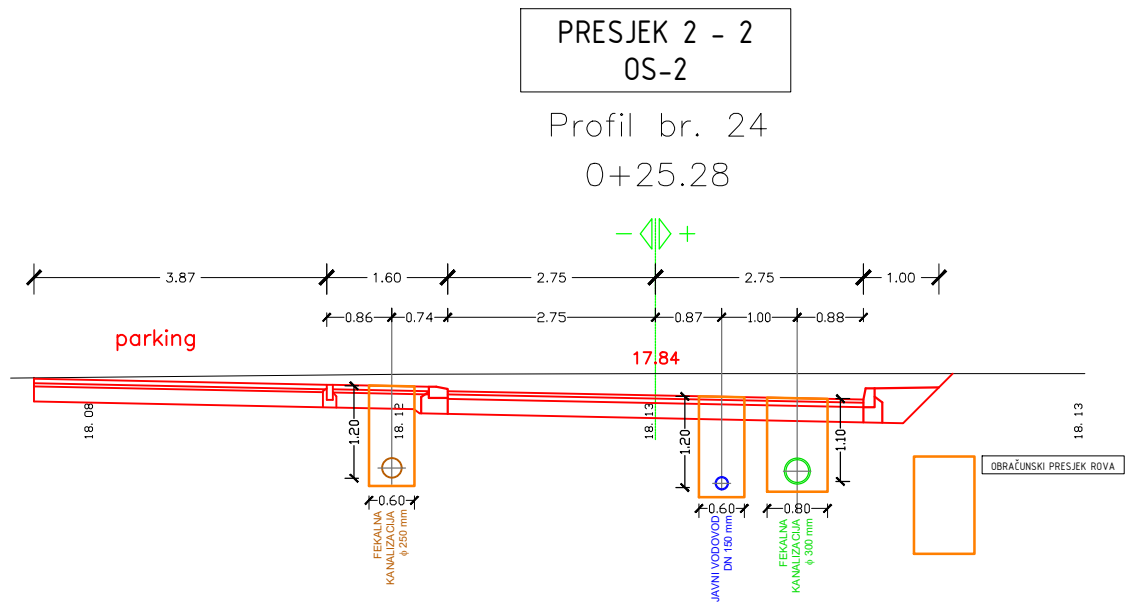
PRESJEK 2 - 2
OS-2

Profil br. 24
0+25.28

- +

3.87 1.60 2.75 2.75 1.00

0.86 0.74 2.75 0.87 1.00 0.88

parking

17.84

18.08

1.20

18.12

18.13

1.20

1.10

18.13

OBRAČUNSKI PRESJEK ROVA

0.60

0.60

0.80

FEKALNA KANALIZACIJA ϕ 250 mm

JAVNI VODOVOD DN 150 mm

FEKALNA KANALIZACIJA ϕ 300 mm